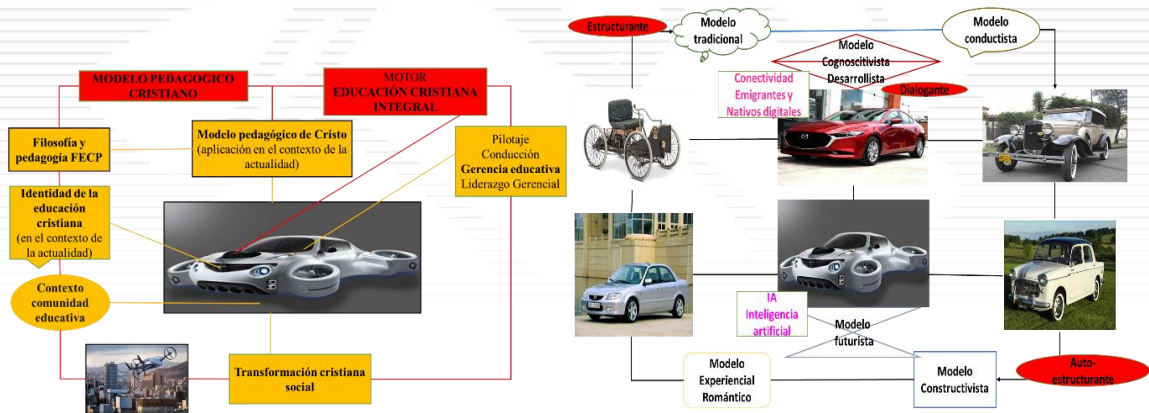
MODELO PEDAGOGICO CRISTIANO

MOTOR
EDUCACIÓN CRISTIANA INTEGRAL

Filosofía y pedagogía FECP

Modelo pedagógico de Cristo (aplicación en el contexto de la actualidad)

Pilotaje
Conducción
Gerencia educativa
Liderazgo Gerencial

Identidad de la educación cristiana (en el contexto de la actualidad)

Contexto comunidad educativa

Transformación cristiana social

Estructurante

Modelo tradicional

Modelo conductista

Modelo Cognoscitivista Desarrollista

Conectividad Emigrantes y Nativos digitales

Dialogante

IA Inteligencia artificial

Modelo futurista

Modelo Experiencial Romántico

Modelo Constructivista

Auto-estructurante